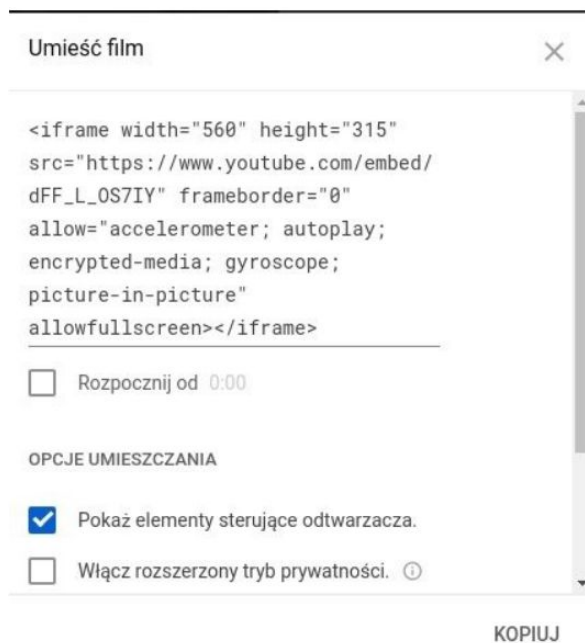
Umieść film

×

<iframe width="560" height="315" src="https://www.youtube.com/embed/dFF_L_OS7IY" frameborder="0" allow="accelerometer; autoplay; encrypted-media; gyroscope; picture-in-picture" allowfullscreen></iframe>

Rozpocznij od 0:00

OPCJE UMIESZCZANIA

Pokaż elementy sterujące odtwarzacza.

Włącz rozszerzony tryb prywatności. ⓘ

KOPIUJ